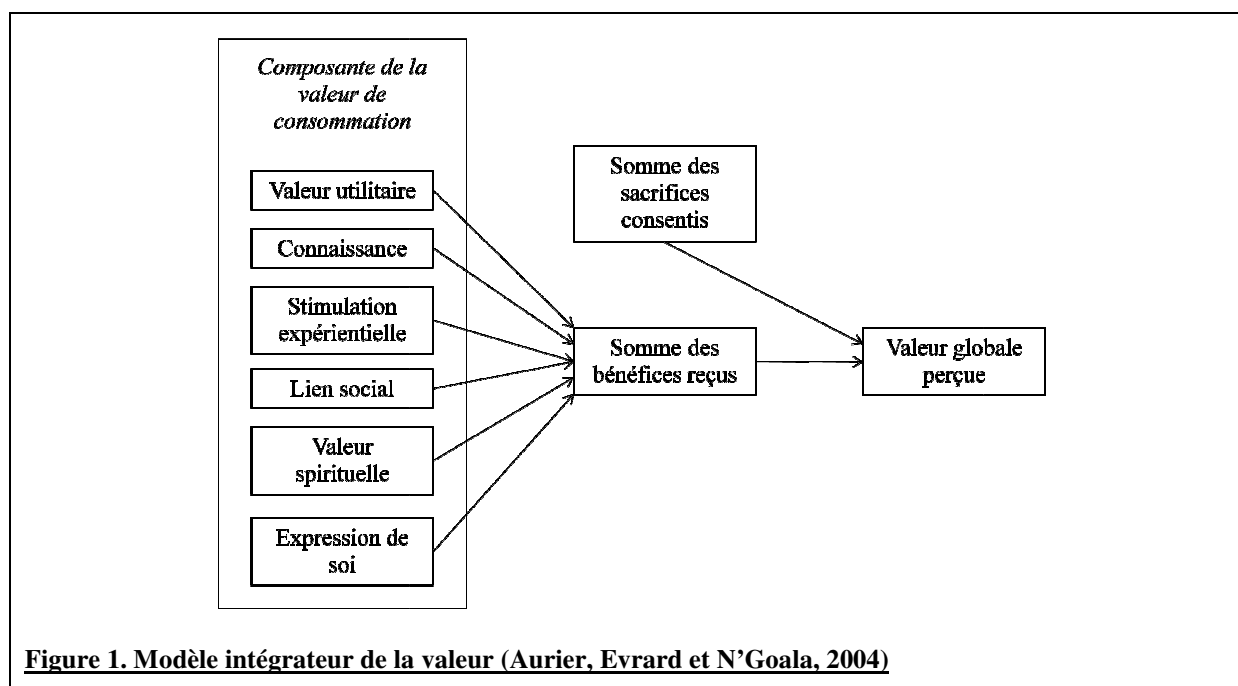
Composante de la valeur de consommation

Valeur utilitaire

Connaissance

Stimulation expérientielle

Lien social

Valeur spirituelle

Expression de soi

Somme des sacrifices consentis

Somme des bénéfices reçus

Valeur globale perçue

Figure 1. Modèle intégrateur de la valeur (Aurier, Evrard et N'Goala, 2004)